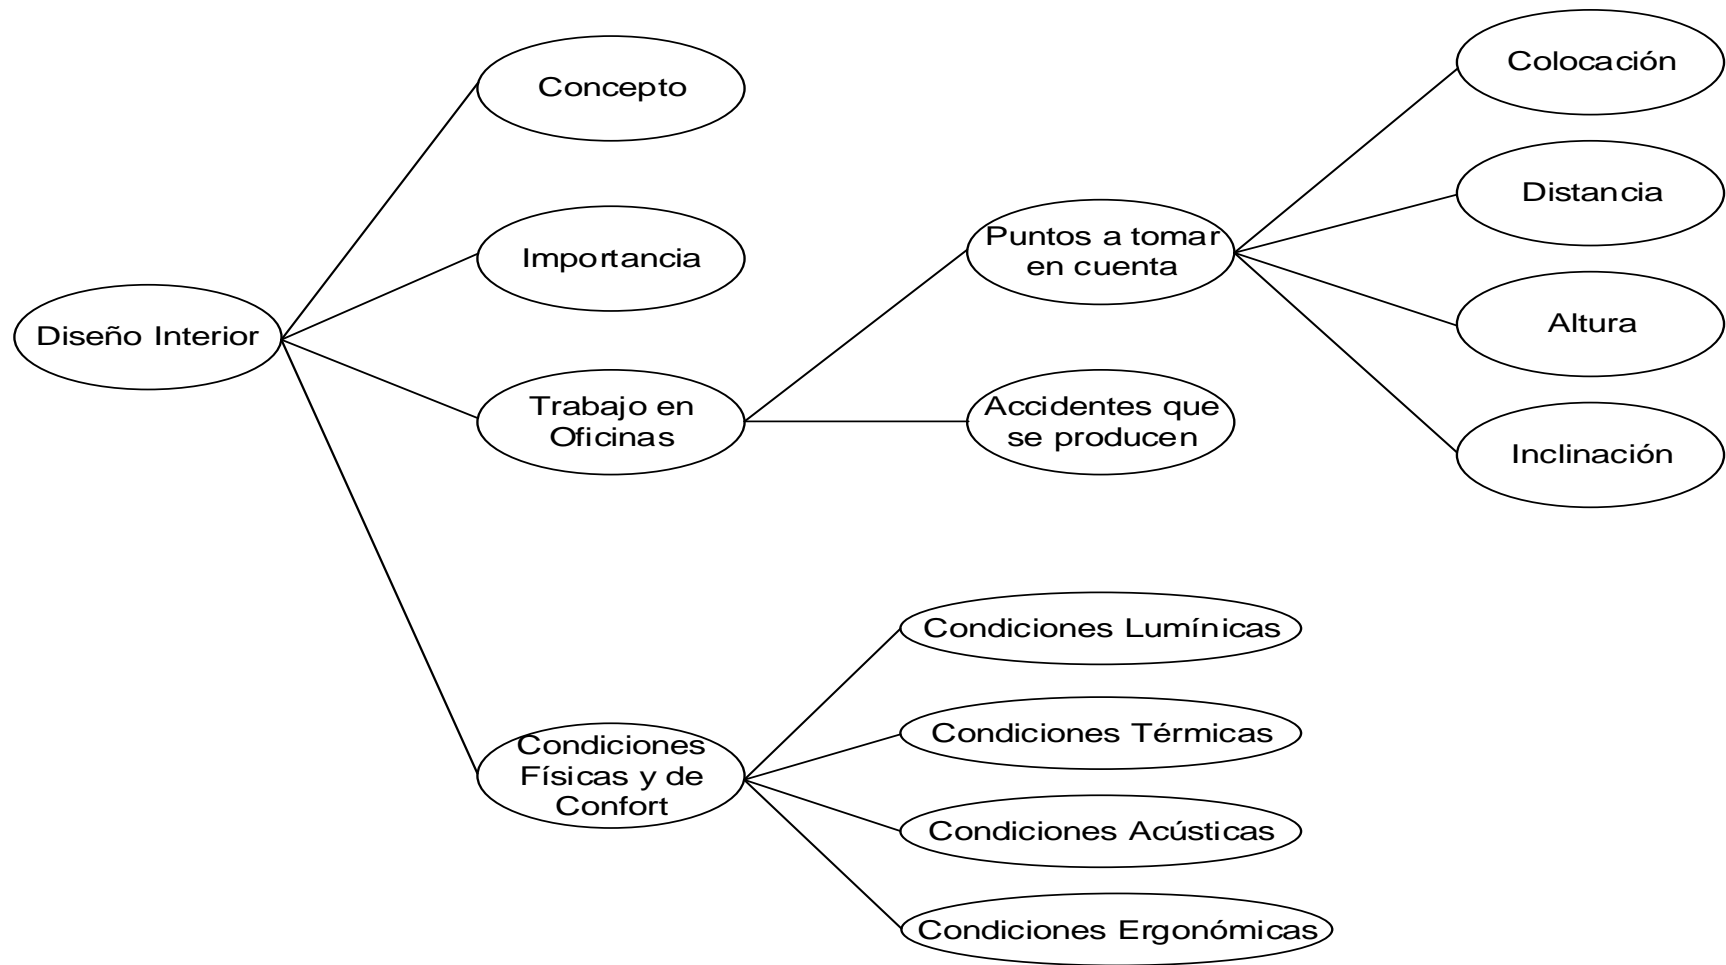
Diseño Interior

Concepto

Importancia

Trabajo en Oficinas

Puntos a tomar en cuenta

Colocación

Distancia

Altura

Inclinación

Accidentes que se producen

Condiciones Físicas y de Confort

Condiciones Lumínicas

Condiciones Térmicas

Condiciones Acústicas

Condiciones Ergonómicas